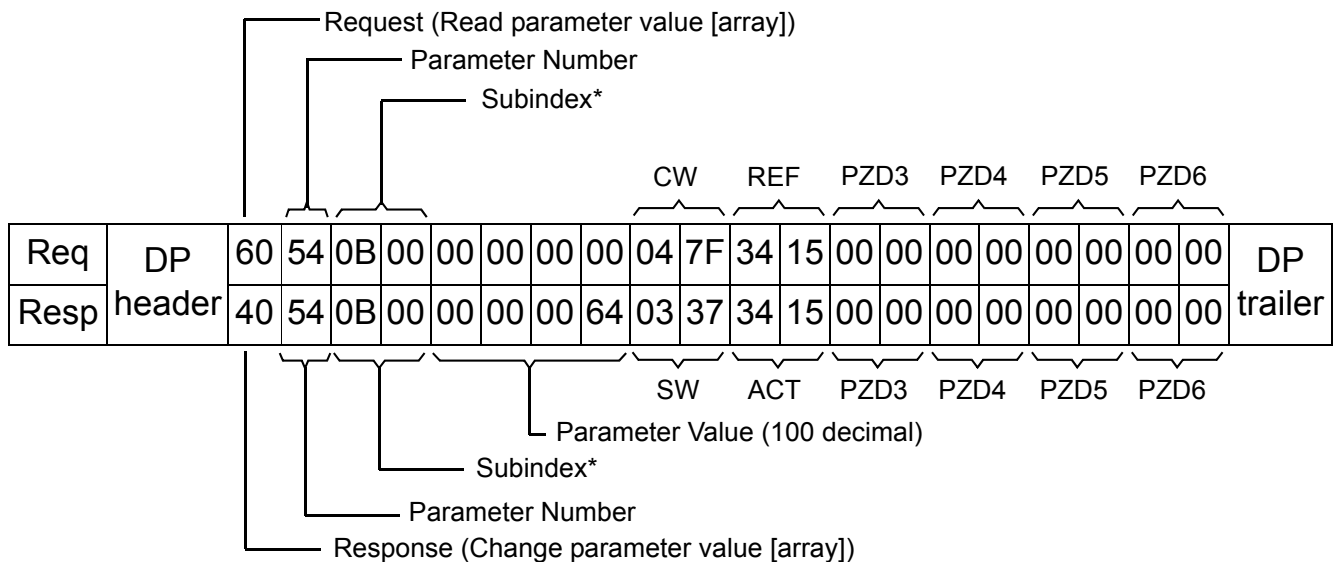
Request (Read parameter value [array])

Parameter Number

Subindex*

CW REF PZD3 PZD4 PZD5 PZD6

| Req | DP header | 60 | 54 | 0B | 00 | 00 | 00 | 00 | 00 | 04 | 7F | 34 | 15 | 00 | 00 | 00 | 00 | 00 | 00 | 00 | 00 | DP trailer |
|---|---|---|---|---|---|---|---|---|---|---|---|---|---|---|---|---|---|---|---|---|---|---|
| Resp | | 40 | 54 | 0B | 00 | 00 | 00 | 00 | 64 | 03 | 37 | 34 | 15 | 00 | 00 | 00 | 00 | 00 | 00 | 00 | 00 | |

SW ACT PZD3 PZD4 PZD5 PZD6

Parameter Value (100 decimal)

Subindex*

Parameter Number

Response (Change parameter value [array])